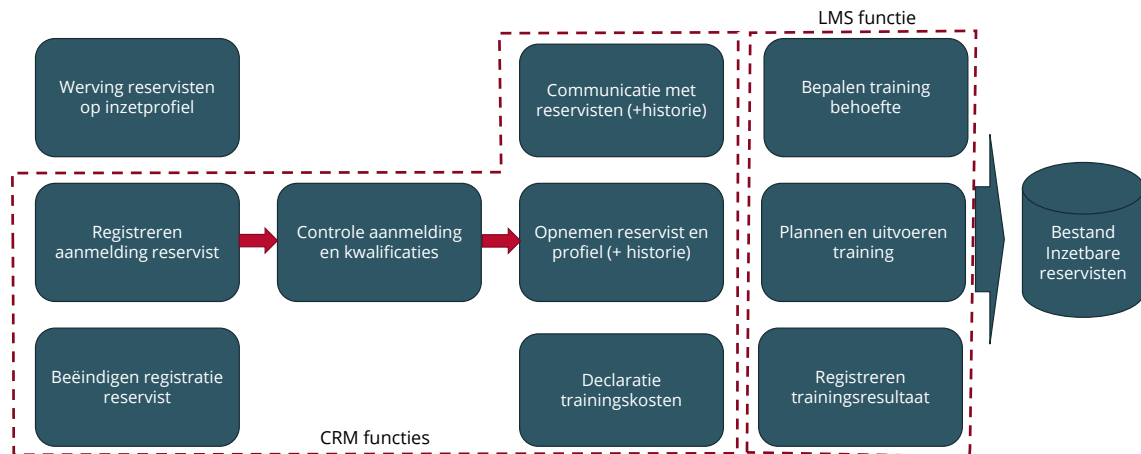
LMS functie

Werving reservisten op inzetprofiel

Communicatie met reservisten (+historie)

Bepalen training behoefte

Registreren aanmelding reservist

Controle aanmelding en kwalificaties

Opnemen reservist en profiel (+ historie)

Plannen en uitvoeren training

Bestand Inzetbare reservisten

Beëindigen registratie reservist

Declaratie trainingskosten

Registreren trainingsresultaat

CRM functies